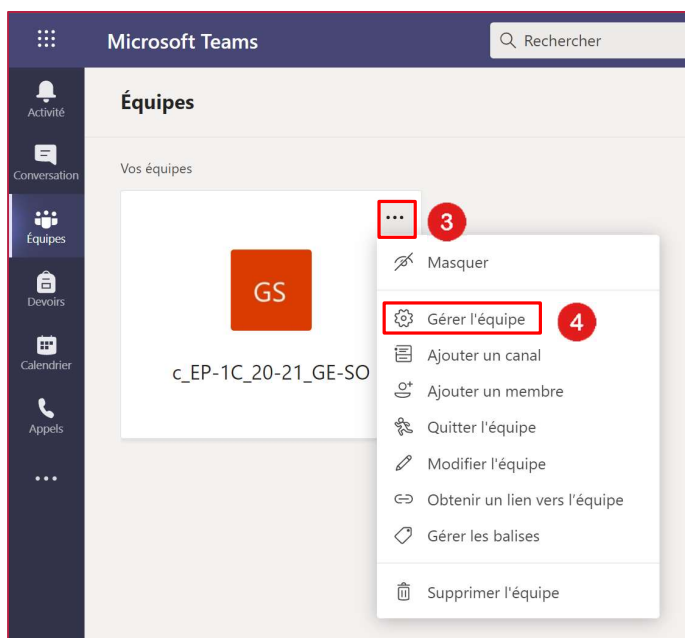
Microsoft Teams

Rechercher

Activité

Conversation

Équipes

Devoirs

Calendrier

Appels

...

Équipes

Vos équipes

GS

c_EP-1C_20-21_GE-SO

...

3

Masquer

Gérer l'équipe

4

Ajouter un canal

Ajouter un membre

Quitter l'équipe

Modifier l'équipe

Obtenir un lien vers l'équipe

Gérer les balises

Supprimer l'équipe